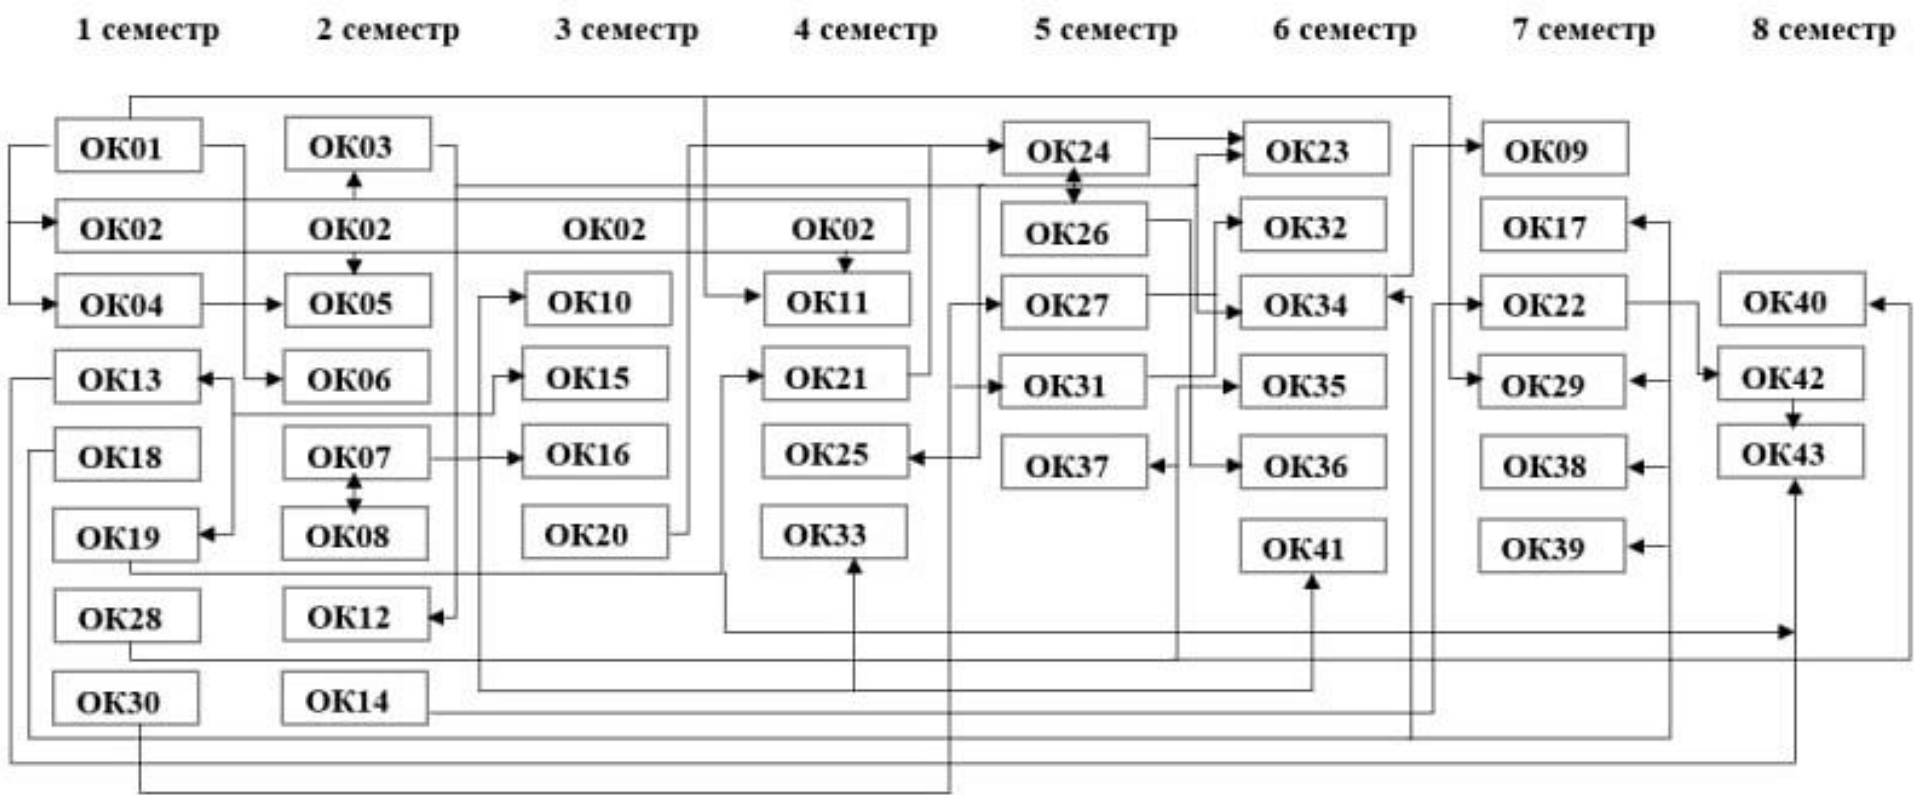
1 семестр
2 семестр
3 семестр
4 семестр
5 семестр
6 семестр
7 семестр
8 семестр

ОК01
ОК02
ОК04
ОК13
ОК18
ОК19
ОК28
ОК30

ОК03
ОК02
ОК05
ОК06
ОК07
ОК08
ОК12
ОК14

ОК02
ОК10
ОК15
ОК16
ОК20

ОК02
ОК11
ОК21
ОК25
ОК33

ОК24
ОК26
ОК27
ОК31
ОК37

ОК23
ОК32
ОК34
ОК35
ОК36
ОК41

ОК09
ОК17
ОК22
ОК29
ОК38
ОК39

ОК40
ОК42
ОК43